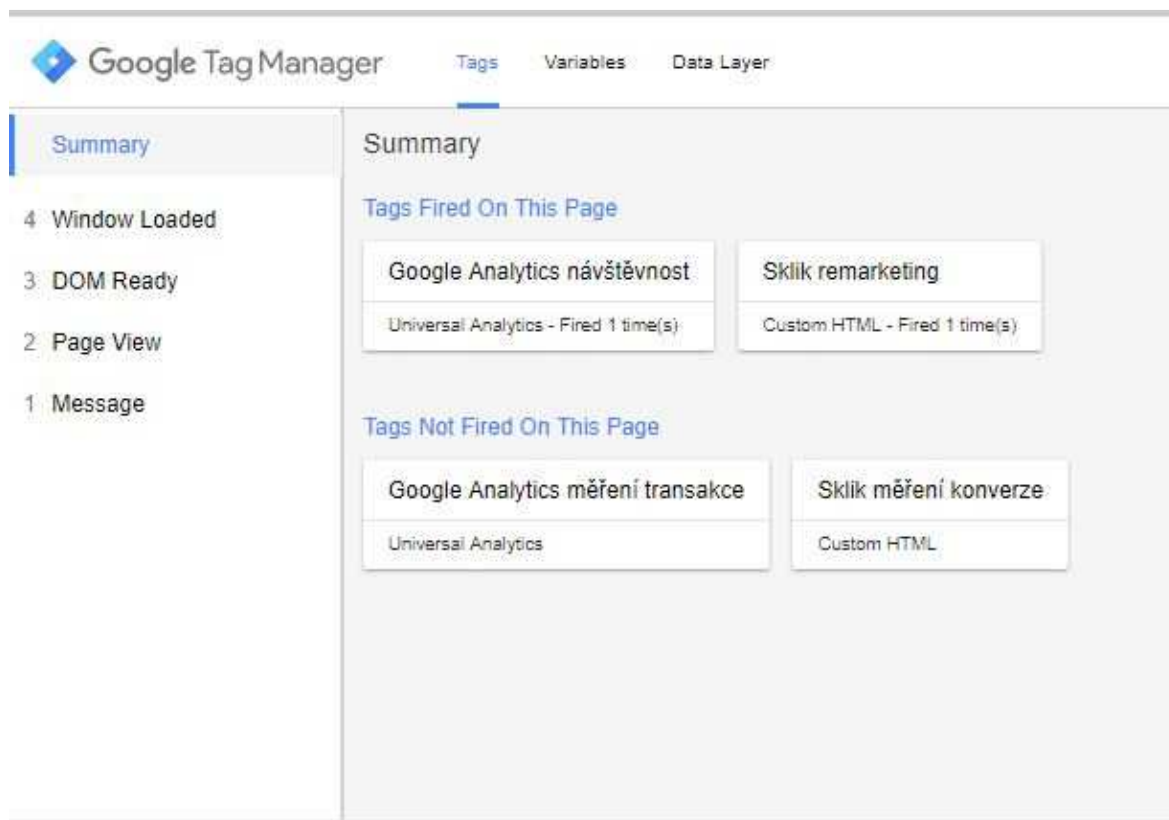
Google Tag Manager Tags Variables Data Layer

Summary

4 Window Loaded

3 DOM Ready

2 Page View

1 Message

Summary

Tags Fired On This Page

Google Analytics návštěvnost

Universal Analytics - Fired 1 time(s)

Sklik remarketing

Custom HTML - Fired 1 time(s)

Tags Not Fired On This Page

Google Analytics měření transakce

Universal Analytics

Sklik měření konverze

Custom HTML